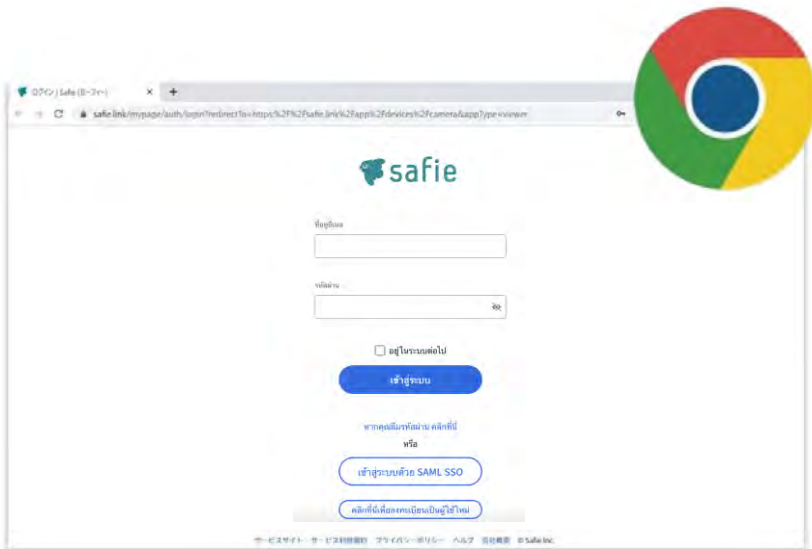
ログイン | Safie (セーフィー)

safie.link/mypage/auth/login?redirect_to=https%2F%2Fsafie.link%2Fapp%2Fdevices%2Fcamera&app?pe=viewer

safie

ที่อยู่อีเมล

รหัสผ่าน

อยู่ในระบบต่อไป

เข้าสู่ระบบ

หากคุณลืมรหัสผ่าน คลิกที่นี่

หรือ

เข้าสู่ระบบด้วย SAML SSO

คลิกที่นี่เพื่อลงทะเบียนเป็นผู้ใช้ใหม่

サービスサイト サービス利用規約 プライバシーポリシー ヘルプ 会社概要 © Safie Inc.